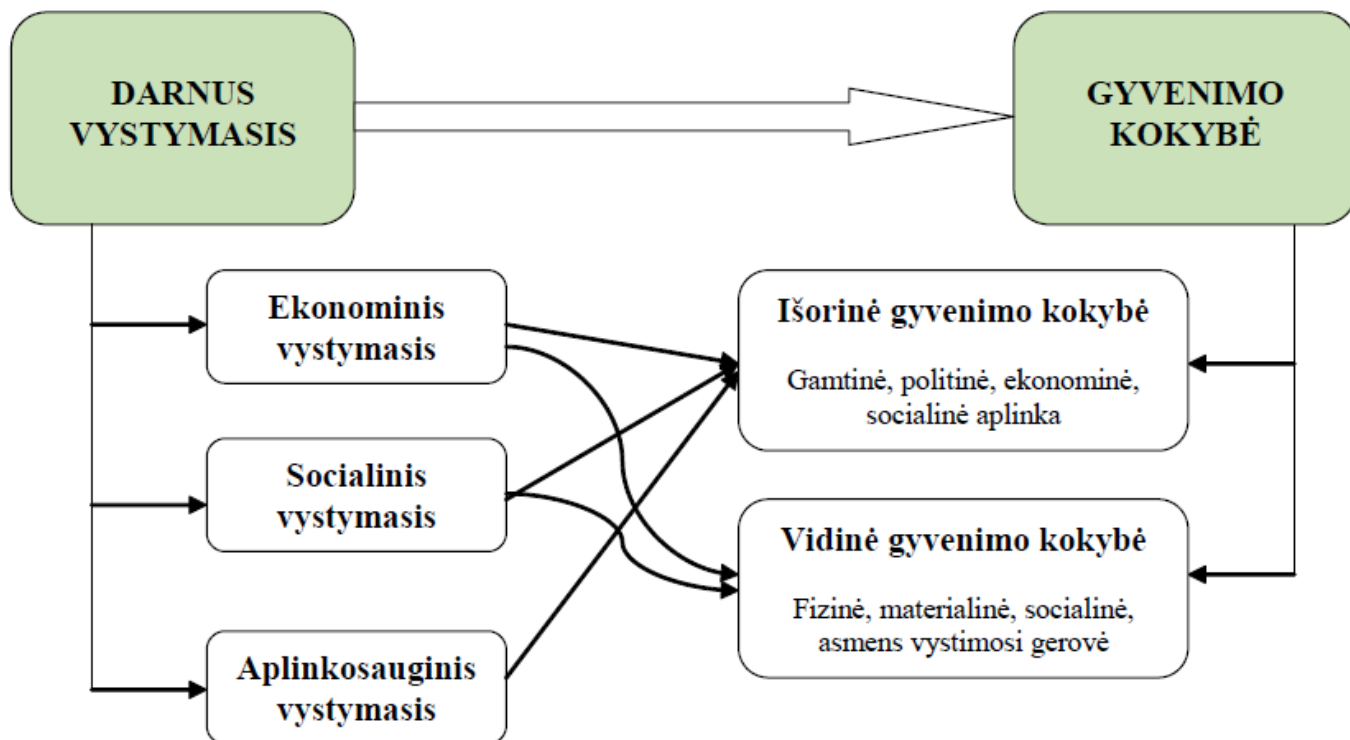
DARNUS VYSTYMASIS

GYVENIMO KOKYBĖ

Ekonominis vystymasis

Socialinis vystymasis

Aplinkosauginis vystymasis

Išorinė gyvenimo kokybė

Gamtinė, politinė, ekonominė, socialinė aplinka

Vidinė gyvenimo kokybė

Fizinė, materialinė, socialinė, asmens vystimosi gerovė